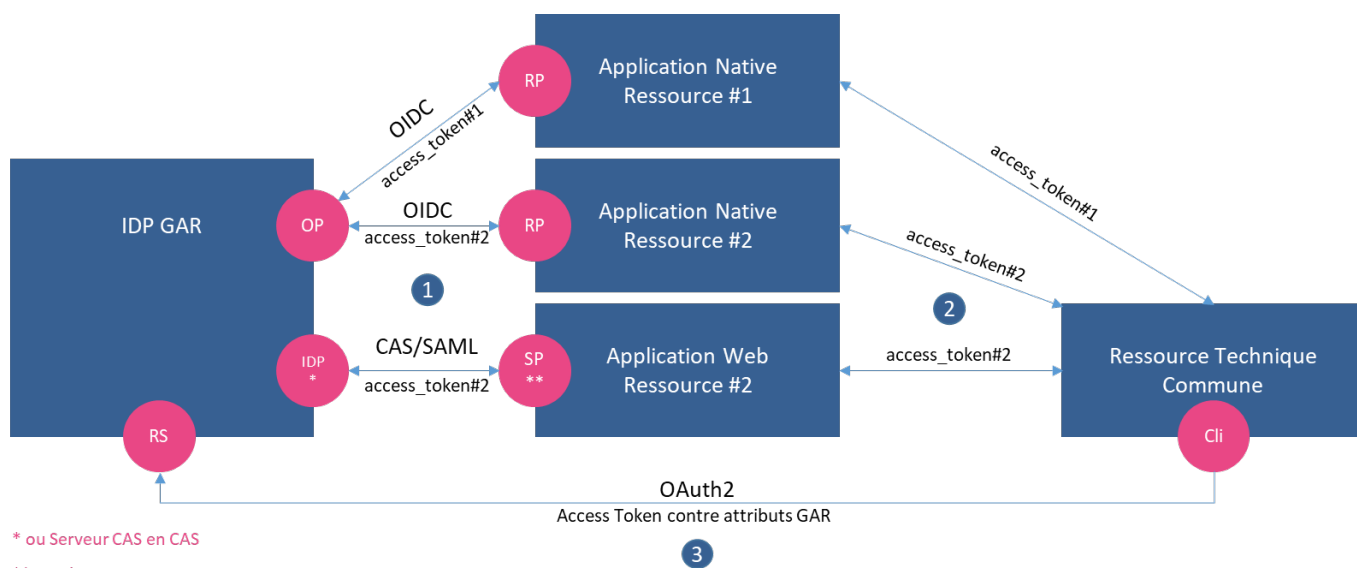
Application Native Ressource #1

RP

OIDC

access_token#1

IDP GAR

OP

OIDC

access_token#2

RP

Application Native Ressource #2

access_token#1

access_token#2

1

2

IDP
*

CAS/SAML

access_token#2

SP
**

Application Web Ressource #2

access_token#2

Ressource Technique Commune

RS

Cli

OAuth2

Access Token contre attributs GAR

* ou Serveur CAS en CAS

3